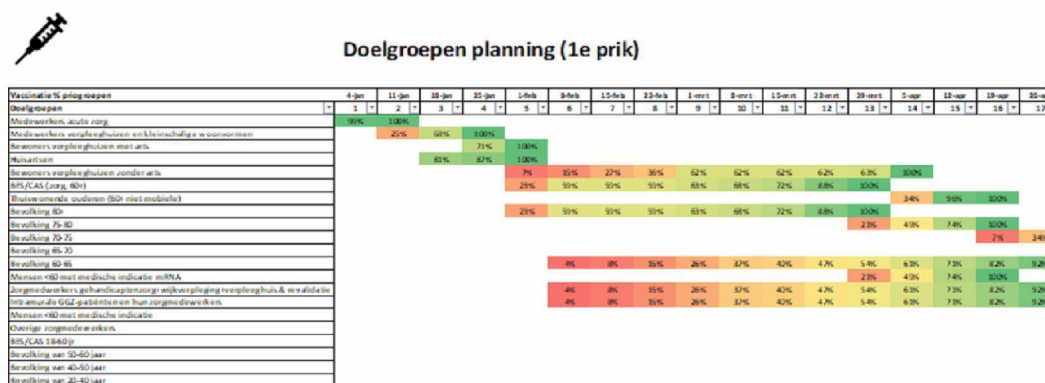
Doelgroepen planning (1e prik)

| Vaccinatie % prio groepen | 4-jan | 11-jan | 18-jan | 25-jan | 1-feb | 8-feb | 15-feb | 22-feb | 1-mrt | 8-mrt | 15-mrt | 22-mrt | 29-mrt | 5-apr | 12-apr | 19-apr | 26-a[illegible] |
|---|---|---|---|---|---|---|---|---|---|---|---|---|---|---|---|---|---|
| Doelgroepen | 1 | 2 | 3 | 4 | 5 | 6 | 7 | 8 | 9 | 10 | 11 | 12 | 13 | 14 | 15 | 16 | 17 |
| Medewerkers acute zorg | 99% | 100% | | | | | | | | | | | | | | | |
| Medewerkers verpleeghuizen en kleinschalige woonvormen | | 25% | 60% | 100% | | | | | | | | | | | | | |
| Bewoners verpleeghuizen met arts | | | | 71% | 100% | | | | | | | | | | | | |
| Huisartsen | | | 61% | 87% | 100% | | | | | | | | | | | | |
| Bewoners verpleeghuizen zonder arts | | | | | 7% | 15% | 27% | 36% | 62% | 62% | 62% | 62% | 63% | 100% | | | |
| BIS/CAS (zorg, 60+) | | | | | 29% | 59% | 59% | 59% | 63% | 68% | 72% | 88% | 100% | | | | |
| Thuiswonende ouderen (60+ niet mobiele) | | | | | | | | | | | | | | 34% | 59% | 100% | |
| Bevolking 80+ | | | | | 29% | 59% | 59% | 59% | 63% | 68% | 72% | 88% | 100% | | | | |
| Bevolking 75-80 | | | | | | | | | | | | | 23% | 49% | 74% | 100% | |
| Bevolking 70-75 | | | | | | | | | | | | | | | | 7% | 24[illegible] |
| Bevolking 65-70 | | | | | | | | | | | | | | | | | |
| Bevolking 60-65 | | | | | | 4% | 8% | 15% | 26% | 37% | 42% | 47% | 54% | 63% | 73% | 82% | 92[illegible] |
| Mensen <60 met medische indicatie mRNA | | | | | | | | | | | | | 23% | 49% | 74% | 100% | |
| Zorgmedewerkers gehandicaptenzorg, wijkverpleging, verpleeghuis & revalidatie | | | | | | 4% | 8% | 15% | 26% | 37% | 40% | 47% | 54% | 63% | 73% | 82% | 92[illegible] |
| Intramurale GGZ-patiënten en hun zorgmedewerkers | | | | | | 4% | 8% | 15% | 26% | 37% | 40% | 47% | 54% | 63% | 73% | 82% | 92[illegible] |
| Mensen <60 met medische indicatie | | | | | | | | | | | | | | | | | |
| Overige zorgmedewerkers | | | | | | | | | | | | | | | | | |
| BIS/CAS 18-60 jr | | | | | | | | | | | | | | | | | |
| Bevolking van 50-60 jaar | | | | | | | | | | | | | | | | | |
| Bevolking van 40-50 jaar | | | | | | | | | | | | | | | | | |
| Bevolking van 30-40 jaar | | | | | | | | | | | | | | | | | |